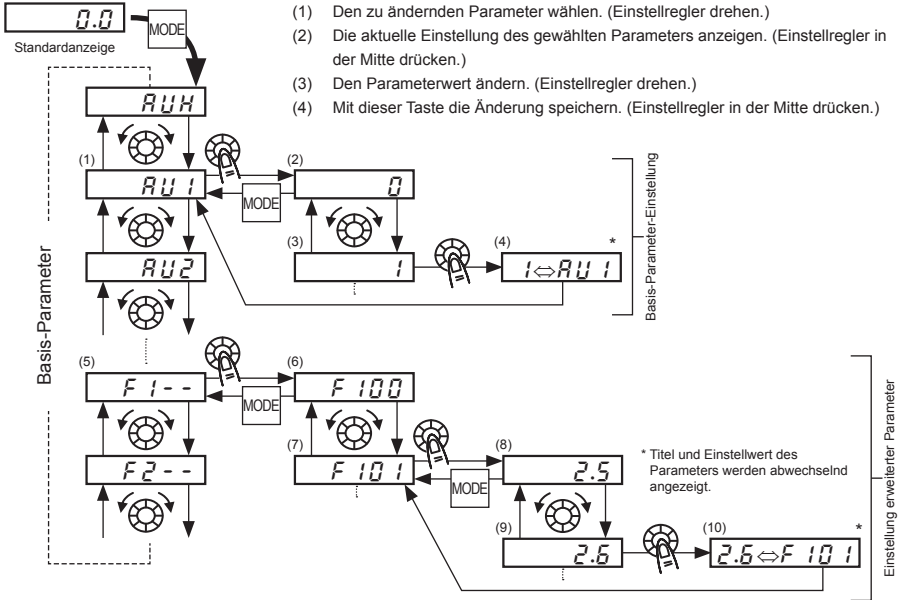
0.0

MODE

Standardanzeige

(1) Den zu ändernden Parameter wählen. (Einstellregler drehen.)

(2) Die aktuelle Einstellung des gewählten Parameters anzeigen. (Einstellregler in der Mitte drücken.)

(3) Den Parameterwert ändern. (Einstellregler drehen.)

(4) Mit dieser Taste die Änderung speichern. (Einstellregler in der Mitte drücken.)

AUH

(1)

AU1

MODE

(2)

0

(3)

1

(4)

*

1⇔AU1

Basis-Parameter-Einstellung

AU2

Basis-Parameter

(5)

F1--

MODE

(6)

F100

(7)

F101

(8)

MODE

2.5

* Titel und Einstellwert des Parameters werden abwechselnd angezeigt.

F2--

(9)

2.6

(10)

*

2.6⇔F101

Einstellung erweiterter Parameter